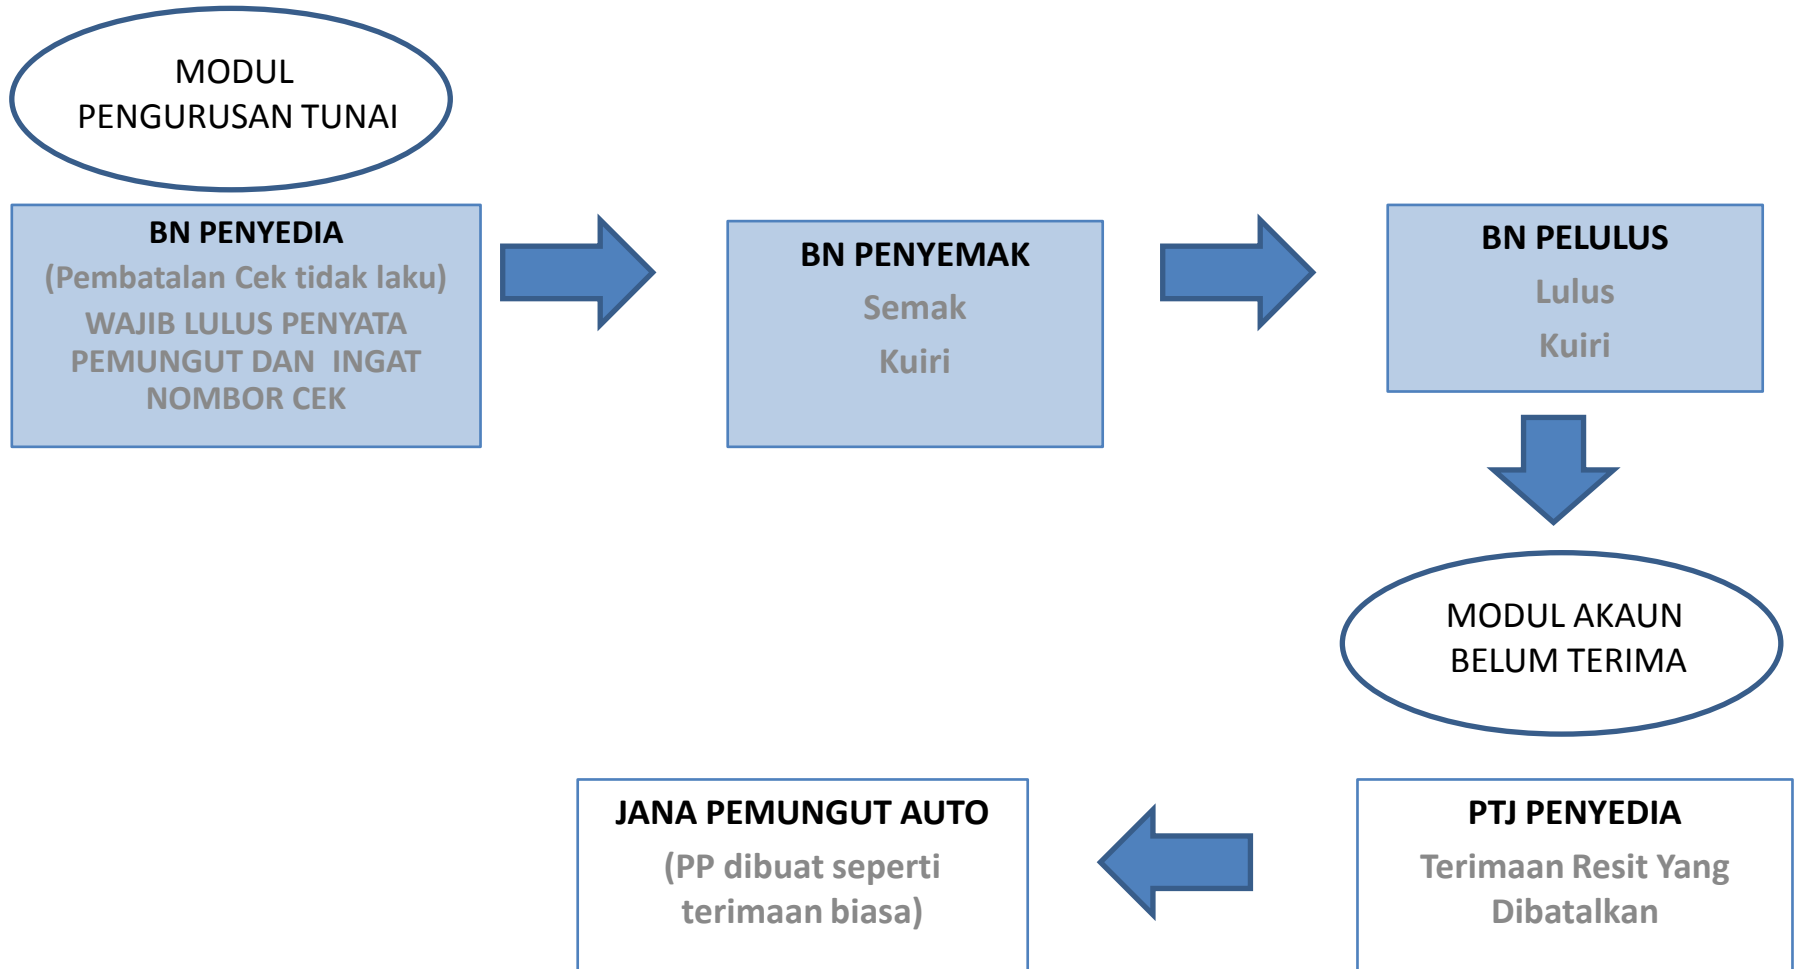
MODUL PENGURUSAN TUNAI

BN PENYEDIA
(Pembatalan Cek tidak laku)
WAJIB LULUS PENYATA PEMUNGUT DAN INGAT NOMBOR CEK

BN PENYEMAK
Semak
Kuiri

BN PELULUS
Lulus
Kuiri

MODUL AKAUN BELUM TERIMA

PTJ PENYEDIA
Terimaan Resit Yang Dibatalkan

JANA PEMUNGUT AUTO
(PP dibuat seperti terimaan biasa)